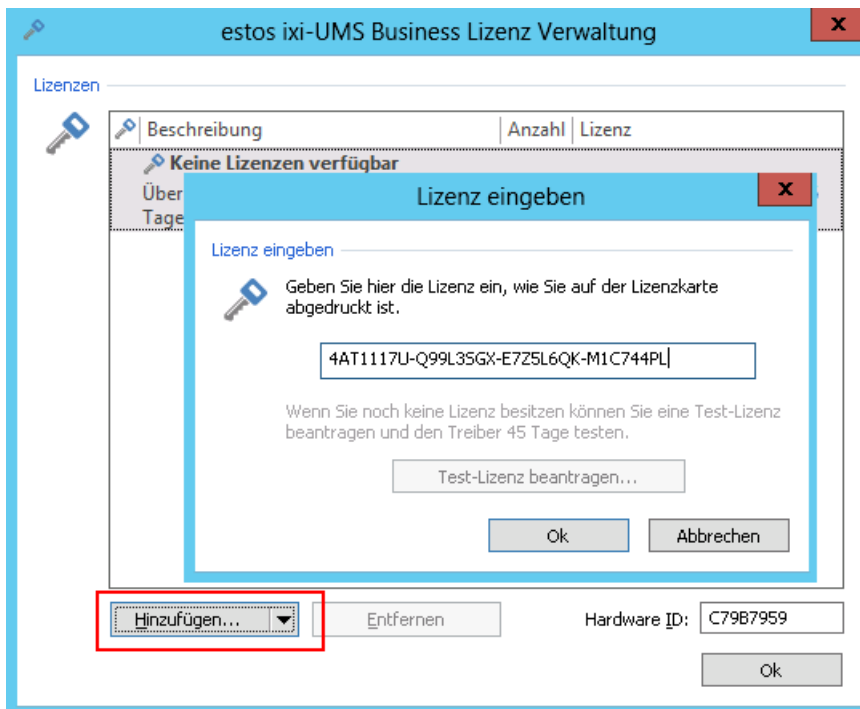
estos ixi-UMS Business Lizenz Verwaltung

x

Lizenzen

| Beschreibung | Anzahl | Lizenz |
|---|---|---|
| Keine Lizenzen verfügbar | | |

Über

Tage

Lizenz eingeben

x

Lizenz eingeben

Geben Sie hier die Lizenz ein, wie Sie auf der Lizenzkarte abgedruckt ist.

4AT1117U-Q99L3SGX-E7Z5L6QK-M1C744PL

Wenn Sie noch keine Lizenz besitzen können Sie eine Test-Lizenz beantragen und den Treiber 45 Tage testen.

Test-Lizenz beantragen...

Ok

Abbrechen

Hinzufügen...

Entfernen

Hardware ID: C79B7959

Ok